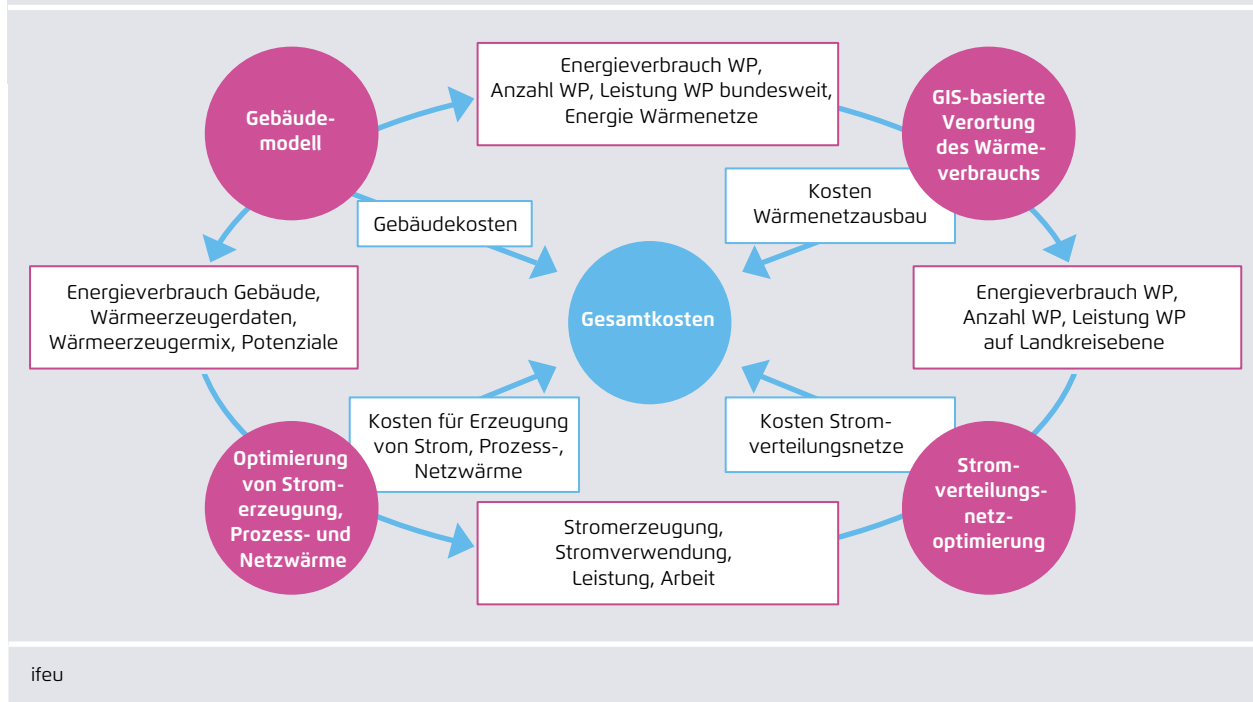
Gebäudemodell

Energieverbrauch WP, Anzahl WP, Leistung WP bundesweit, Energie Wärmenetze

GIS-basierte Verortung des Wärmeverbrauchs

Gebäudekosten

Kosten Wärmenetzausbau

Energieverbrauch Gebäude, Wärmeerzeugerdaten, Wärmeerzeugermix, Potenziale

Gesamtkosten

Energieverbrauch WP, Anzahl WP, Leistung WP auf Landkreisebene

Kosten für Erzeugung von Strom, Prozess-, Netzwärme

Kosten Stromverteilungsnetze

Optimierung von Stromerzeugung, Prozess- und Netzwärme

Stromerzeugung, Stromverwendung, Leistung, Arbeit

Stromverteilungsnetzoptimierung

ifeu